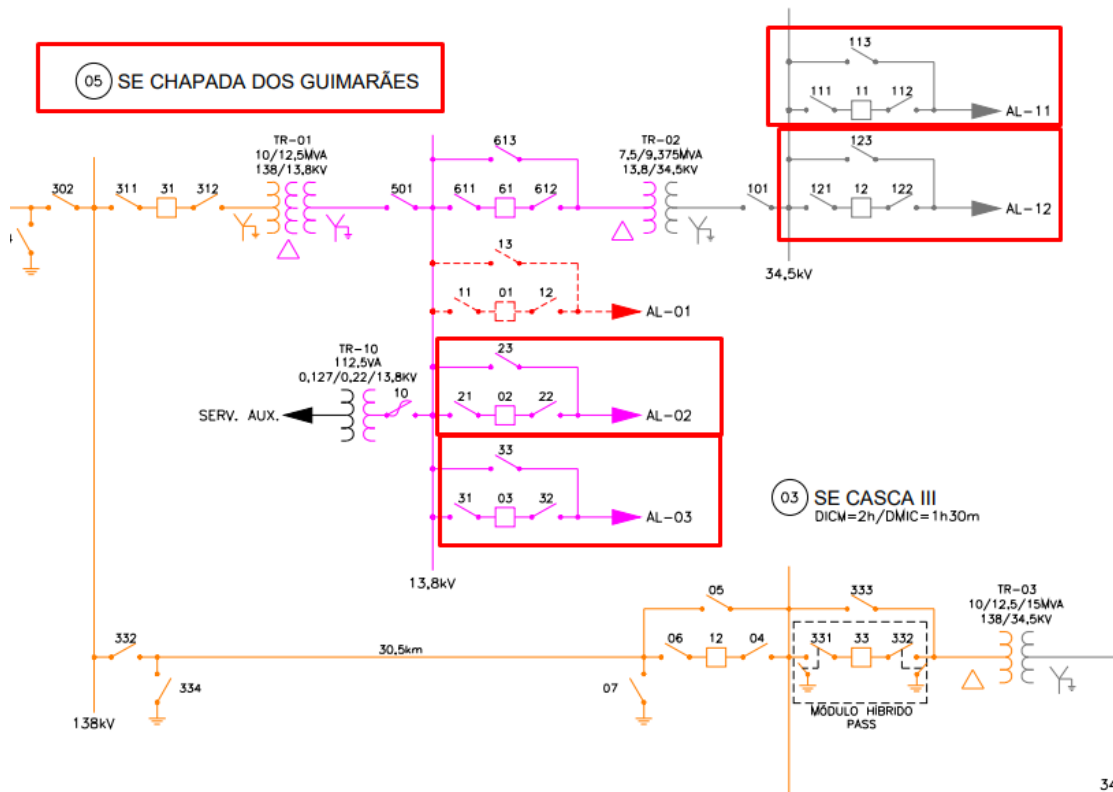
05 SE CHAPADA DOS GUIMARÃES

113
111 11 112
AL-11

123
121 12 122
AL-12

34,5kV

TR-01
10/12,5MVA
138/13,8KV

TR-02
7,5/9,375MVA
13,8/34,5KV

302 311 31 312 501 613 611 61 612 101

13
11 01 12
AL-01

TR-10
112,5VA
0,127/0,22/13,8KV
SERV. AUX.
10

23
21 02 22
AL-02

33
31 03 32
AL-03

13,8kV

03 SE CASCA III
DICM=2h/DMIC=1h30m

05 333
TR-03
10/12,5/15MVA
138/34,5KV

332
334
30,5km
06 12 04
331 33 332
07
MÓDULO HIBRIDO PASS

138kV

34